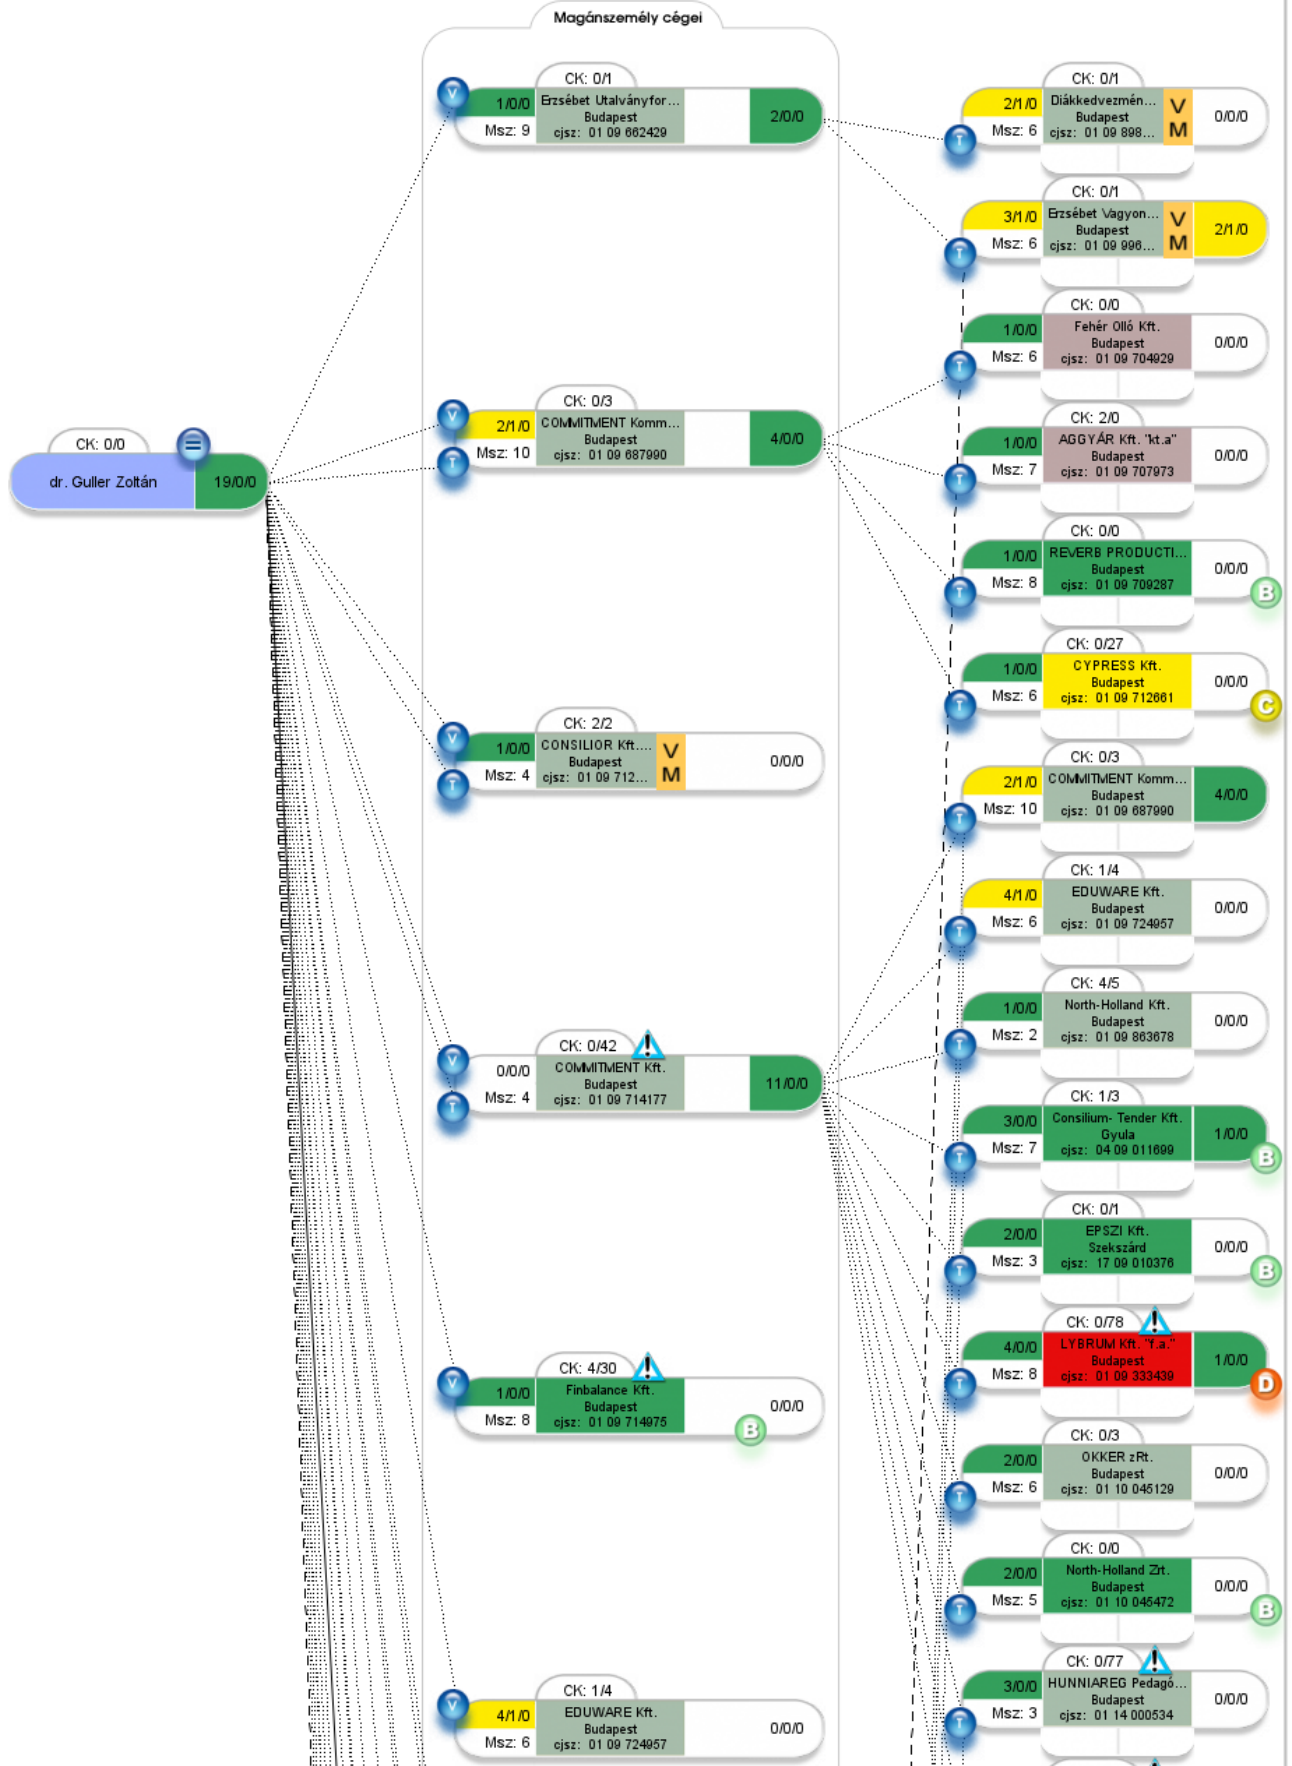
Magánszemély cégei

CK: 0/0
dr. Guller Zoltán
19/0/0

CK: 0/1
1/0/0
Msz: 9
Erzsébet Utalványfor...
Budapest
cjsz: 01 09 662429
2/0/0

CK: 0/3
2/1/0
Msz: 10
COMMITMENT Komm...
Budapest
cjsz: 01 09 687990
4/0/0

CK: 2/2
1/0/0
Msz: 4
CONSILIOR Kft....
Budapest
cjsz: 01 09 712...
V
M
0/0/0

CK: 0/42
0/0/0
Msz: 4
COMMITMENT Kft.
Budapest
cjsz: 01 09 714177
11/0/0

CK: 4/30
1/0/0
Msz: 8
Finbalance Kft.
Budapest
cjsz: 01 09 714975
0/0/0
B

CK: 1/4
4/1/0
Msz: 6
EDUWARE Kft.
Budapest
cjsz: 01 09 724957
0/0/0

CK: 0/1
2/1/0
Msz: 6
Diákkedvezmén...
Budapest
cjsz: 01 09 898...
V
M
0/0/0

CK: 0/1
3/1/0
Msz: 6
Erzsébet Vagyon...
Budapest
cjsz: 01 09 996...
V
M
2/1/0

CK: 0/0
1/0/0
Msz: 6
Fehér Olló Kft.
Budapest
cjsz: 01 09 704929
0/0/0

CK: 2/0
1/0/0
Msz: 7
AGGYÁR Kft. "kt.a"
Budapest
cjsz: 01 09 707973
0/0/0

CK: 0/0
1/0/0
Msz: 8
REVERB PRODUCTI...
Budapest
cjsz: 01 09 709287
0/0/0
B

CK: 0/27
1/0/0
Msz: 6
CYPRESS Kft.
Budapest
cjsz: 01 09 712661
0/0/0
C

CK: 0/3
2/1/0
Msz: 10
COMMITMENT Komm...
Budapest
cjsz: 01 09 687990
4/0/0

CK: 1/4
4/1/0
Msz: 6
EDUWARE Kft.
Budapest
cjsz: 01 09 724957
0/0/0

CK: 4/5
1/0/0
Msz: 2
North-Holland Kft.
Budapest
cjsz: 01 09 863678
0/0/0

CK: 1/3
3/0/0
Msz: 7
Consilium- Tender Kft.
Gyula
cjsz: 04 09 011699
1/0/0
B

CK: 0/1
2/0/0
Msz: 3
EPSZI Kft.
Szekszárd
cjsz: 17 09 010376
0/0/0
B

CK: 0/78
4/0/0
Msz: 8
LYBRUM Kft. "f.a."
Budapest
cjsz: 01 09 333439
1/0/0
D

CK: 0/3
2/0/0
Msz: 6
OKKER zRt.
Budapest
cjsz: 01 10 045129
0/0/0

CK: 0/0
2/0/0
Msz: 5
North-Holland Zrt.
Budapest
cjsz: 01 10 045472
0/0/0
B

CK: 0/77
3/0/0
Msz: 3
HUNNIAREG Pedagó...
Budapest
cjsz: 01 14 000534
0/0/0